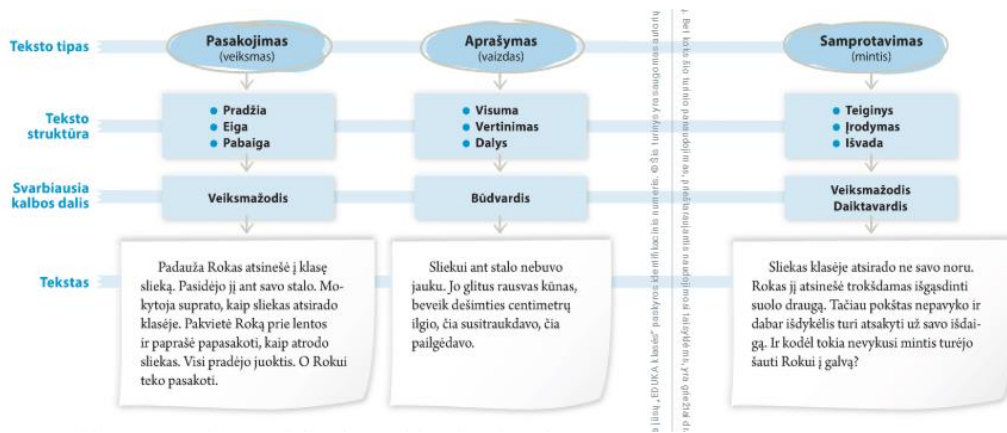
Teksto tipas

Pasakojimas
(veiksmas)

Aprašymas
(vaizdas)

Samprotavimas
(mintis)

Teksto struktūra

• Pradžia
• Eiga
• Pabaiga

• Visuma
• Vertinimas
• Dalys

• Teiginys
• Įrodymas
• Išvada

Svarbiausia kalbos dalis

Veiksmažodis

Būdvardis

Veiksmažodis
Daiktavardis

Tekstas

Padauža Rokas atsinešė į klasę slieką. Pasidėjo jį ant savo stalo. Mokytoja suprato, kaip sliekas atsirado klasėje. Pakvietė Roką prie lentos ir paprašė papasakoti, kaip atrodo sliekas. Visi pradėjo juoktis. O Rokui teko pasakoti.

Sliekui ant stalo nebuvo jauku. Jo glitus rausvas kūnas, beveik dešimties centimetrų ilgio, čia susitraukdavo, čia pailgėdavo.

Sliekas klasėje atsirado ne savo noru. Rokas jį atsinešė trokšdamas išgąsdinti suolo draugą. Tačiau pokštas nepavyko ir dabar išdykėlis turi atsakyti už savo išdaigą. Ir kodėl tokia nevykusi mintis turėjo šauti Rokui į galvą?

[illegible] „EDUKA klasė“ paskyros identifikacinis numeris. © Šis turinys yra saugomas autorių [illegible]
Bet koks šio turinio panaudojimas, atkūrimas ar platinimas be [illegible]